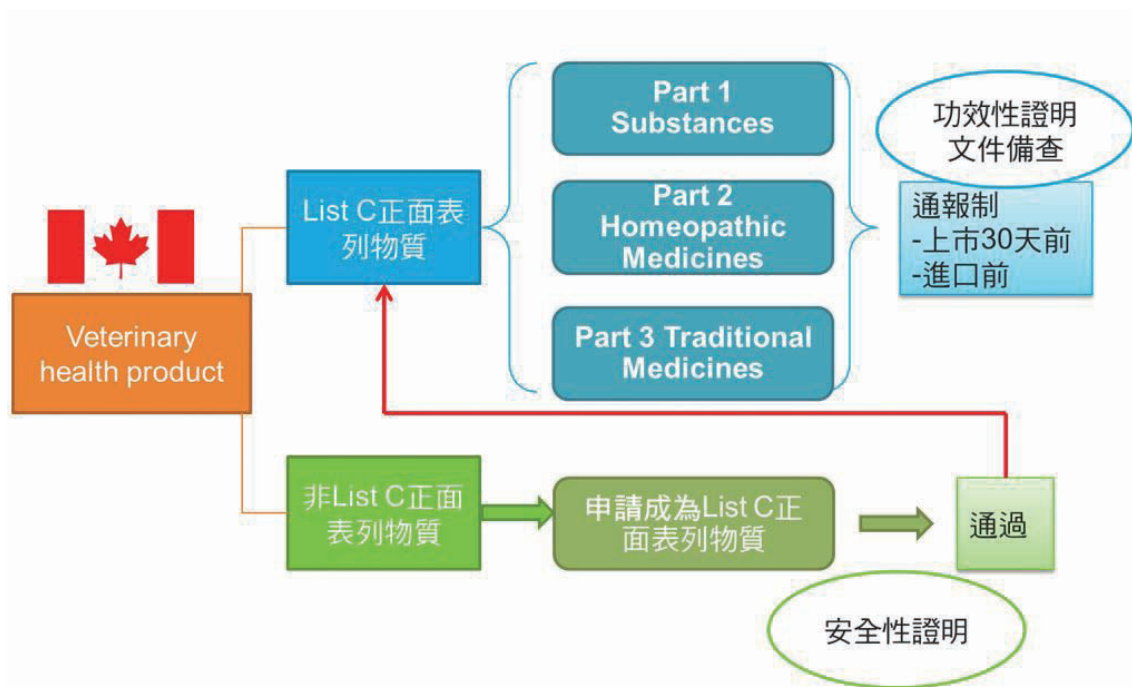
Veterinary health product

List C正面表列物質

Part 1 Substances

Part 2 Homeopathic Medicines

Part 3 Traditional Medicines

功效性證明文件備查

通報制
-上市30天前
-進口前

非List C正面表列物質

申請成為List C正面表列物質

通過

安全性證明